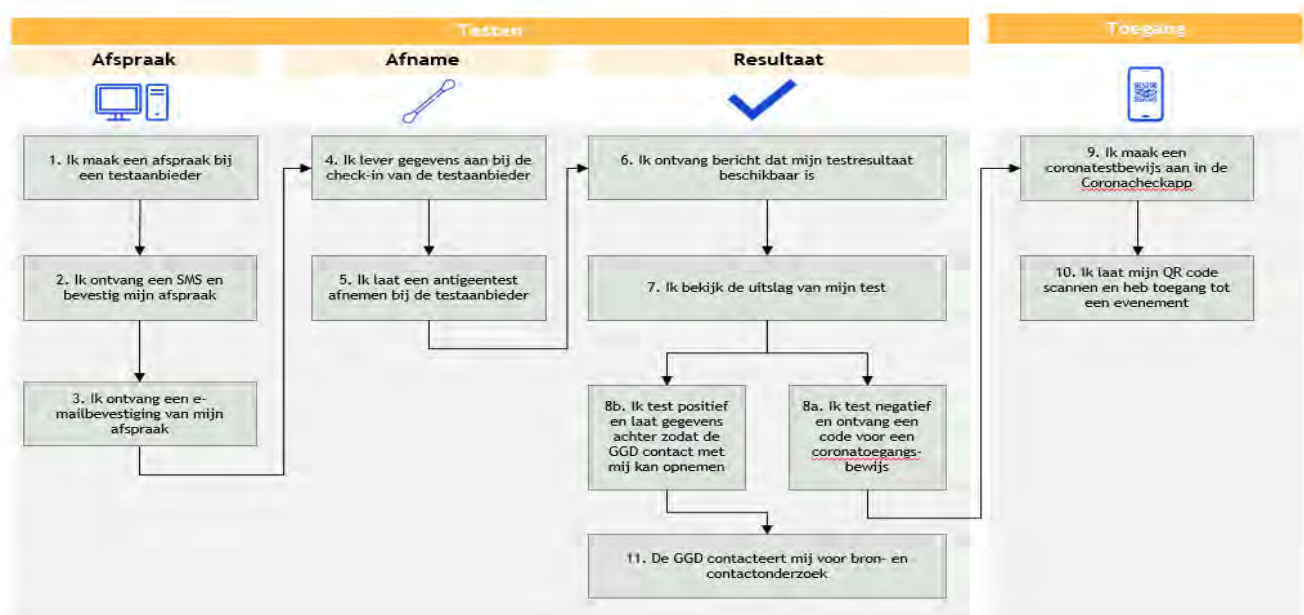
Testen

Toegang

Afspraak

Afname

Resultaat

1. Ik maak een afspraak bij een testaanbieder

2. Ik ontvang een SMS en bevestig mijn afspraak

3. Ik ontvang een e-mailbevestiging van mijn afspraak

4. Ik lever gegevens aan bij de check-in van de testaanbieder

5. Ik laat een antigeentest afnemen bij de testaanbieder

6. Ik ontvang bericht dat mijn testresultaat beschikbaar is

7. Ik bekijk de uitslag van mijn test

8b. Ik test positief en laat gegevens achter zodat de GGD contact met mij kan opnemen

8a. Ik test negatief en ontvang een code voor een coronatoegangs-bewijs

11. De GGD contacteert mij voor bron- en contactonderzoek

9. Ik maak een coronatestbewijs aan in de Coronacheckapp

10. Ik laat mijn QR code scannen en heb toegang tot een evenement